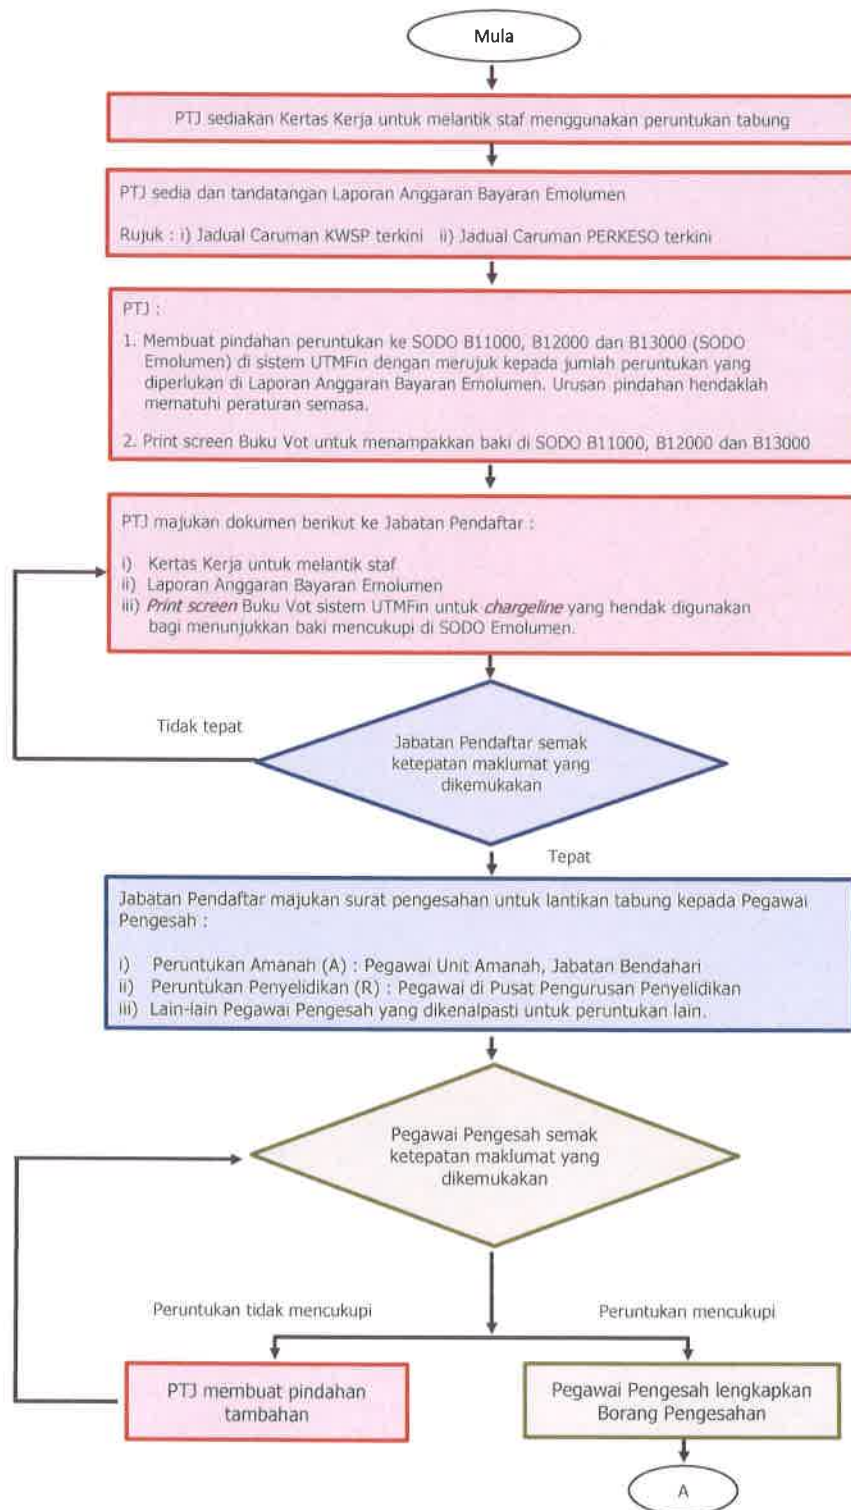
Mula

PTJ sediakan Kertas Kerja untuk melantik staf menggunakan peruntukan tabung

PTJ sedia dan tandatangan Laporan Anggaran Bayaran Emolumen

Rujuk : i) Jadual Caruman KWSP terkini ii) Jadual Caruman PERKESO terkini

PTJ :

1. Membuat pindahan peruntukan ke SODO B11000, B12000 dan B13000 (SODO Emolumen) di sistem UTMFin dengan merujuk kepada jumlah peruntukan yang diperlukan di Laporan Anggaran Bayaran Emolumen. Urusan pindahan hendaklah mematuhi peraturan semasa.

2. Print screen Buku Vot untuk menampakkan baki di SODO B11000, B12000 dan B13000

PTJ majukan dokumen berikut ke Jabatan Pendaftar :

i) Kertas Kerja untuk melantik staf
ii) Laporan Anggaran Bayaran Emolumen
iii) Print screen Buku Vot sistem UTMFin untuk chargeline yang hendak digunakan bagi menunjukkan baki mencukupi di SODO Emolumen.

Tidak tepat

Jabatan Pendaftar semak ketepatan maklumat yang dikemukakan

Tepat

Jabatan Pendaftar majukan surat pengesahan untuk lantikan tabung kepada Pegawai Pengesah :

i) Peruntukan Amanah (A) : Pegawai Unit Amanah, Jabatan Bendahari
ii) Peruntukan Penyelidikan (R) : Pegawai di Pusat Pengurusan Penyelidikan
iii) Lain-lain Pegawai Pengesah yang dikenalpasti untuk peruntukan lain.

Pegawai Pengesah semak ketepatan maklumat yang dikemukakan

Peruntukan tidak mencukupi

Peruntukan mencukupi

PTJ membuat pindahan tambahan

Pegawai Pengesah lengkapkan Borang Pengesahan

A